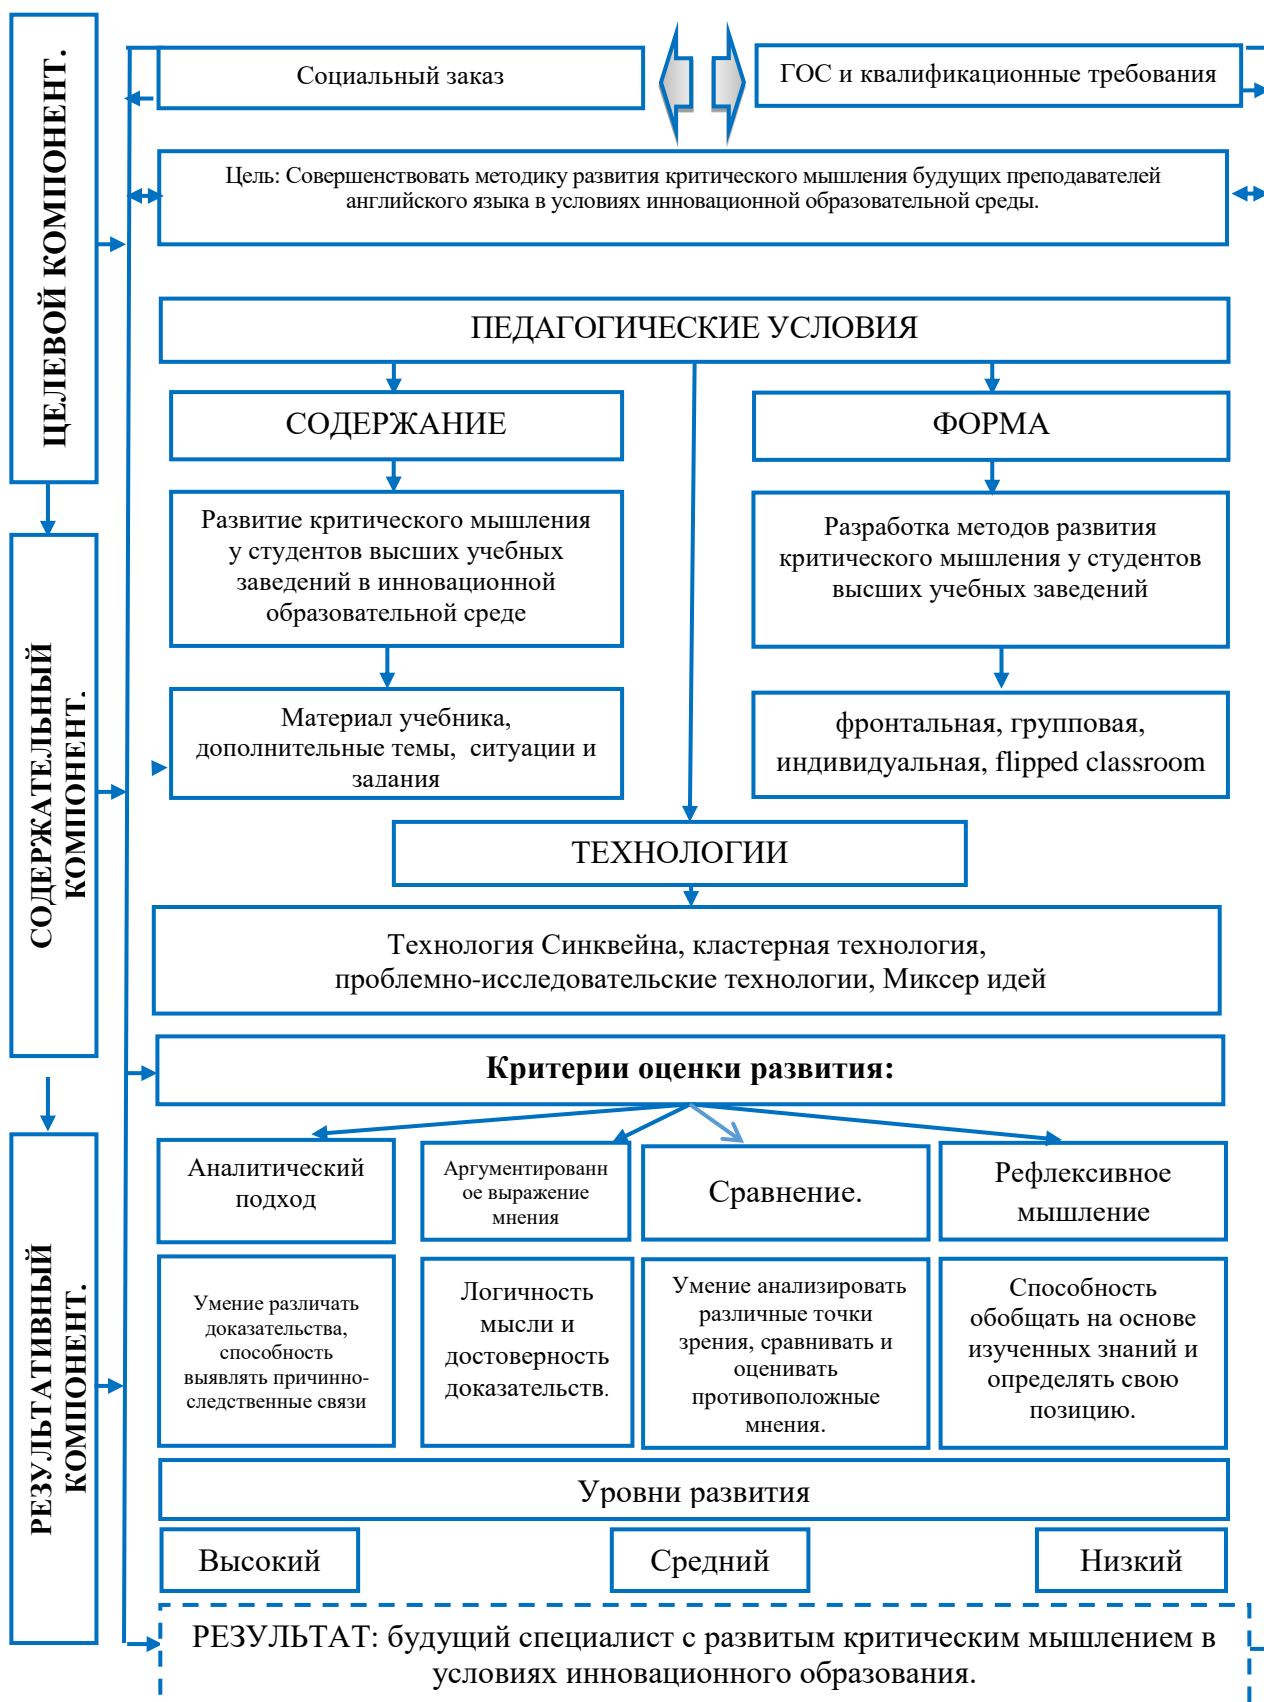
ЦЕЛЕВОЙ КОМПОНЕНТ.

Социальный заказ

ГОС и квалификационные требования

Цель: Совершенствовать методику развития критического мышления будущих преподавателей английского языка в условиях инновационной образовательной среды.

ПЕДАГОГИЧЕСКИЕ УСЛОВИЯ

СОДЕРЖАНИЕ

ФОРМА

Развитие критического мышления у студентов высших учебных заведений в инновационной образовательной среде

Разработка методов развития критического мышления у студентов высших учебных заведений

Материал учебника, дополнительные темы, ситуации и задания

фронтальная, групповая, индивидуальная, flipped classroom

СОДЕРЖАТЕЛЬНЫЙ КОМПОНЕНТ.

ТЕХНОЛОГИИ

Технология Синквейна, кластерная технология, проблемно-исследовательские технологии, Миксер идей

Критерии оценки развития:

Аналитический подход

Аргументированное выражение мнения

Сравнение.

Рефлексивное мышление

Умение различать доказательства, способность выявлять причинно-следственные связи

Логичность мысли и достоверность доказательств.

Умение анализировать различные точки зрения, сравнивать и оценивать противоположные мнения.

Способность обобщать на основе изученных знаний и определять свою позицию.

РЕЗУЛЬТАТИВНЫЙ КОМПОНЕНТ.

Уровни развития

Высокий

Средний

Низкий

РЕЗУЛЬТАТ: будущий специалист с развитым критическим мышлением в условиях инновационного образования.